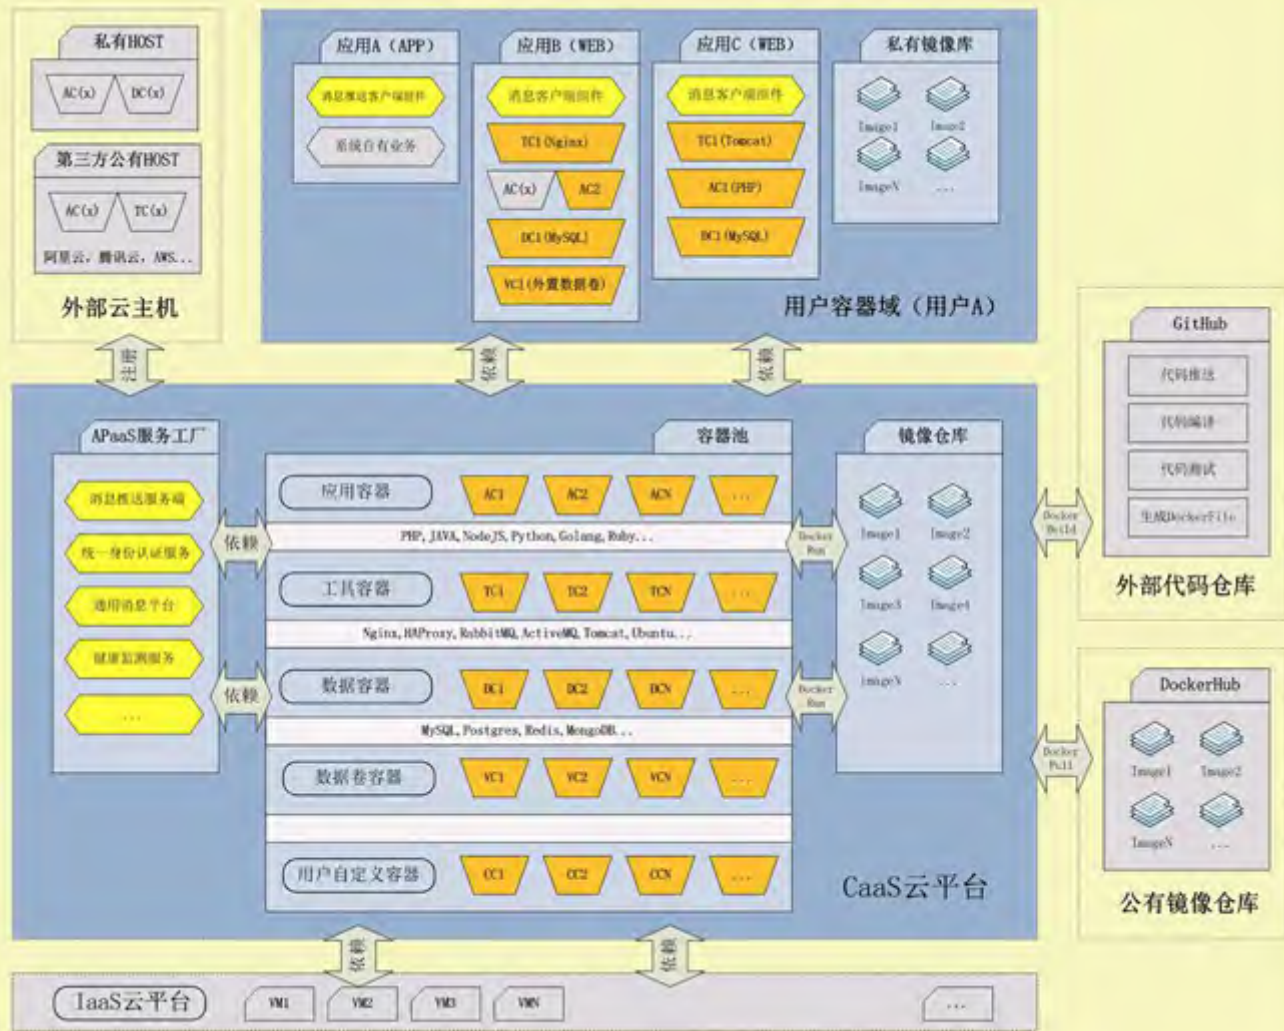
私有HOST
AC(x)
DC(x)
第三方公有HOST
AC(x)
TC(x)
阿里云，腾讯云，AWS...
外部云主机

应用A（APP）
消息推送客户端组件
系统自有业务
应用B（WEB）
消息客户端组件
TC1(Nginx)
AC(x)
AC2
DC1(MySQL)
VC1(外置数据卷)
应用C（WEB）
消息客户端组件
TC1(Tomcat)
AC1(PHP)
DC1(MySQL)
私有镜像库
Image1
Image2
ImageN
...
用户容器域（用户A）

注册
依赖
依赖

GitHub
代码推送
代码编译
代码测试
生成DockerFile
外部代码仓库

APaaS服务工厂
消息推送服务端
统一身份认证服务
通用消息平台
健康监测服务
...
依赖
依赖

容器池
应用容器
AC1
AC2
ACN
...
PHP, JAVA, NodeJS, Python, Golang, Ruby...
工具容器
TC1
TC2
TCN
...
Nginx, HAProxy, RabbitMQ, ActiveMQ, Tomcat, Ubuntu...
数据容器
DC1
DC2
DCN
...
MySQL, Postgres, Redis, MongoDB...
数据卷容器
VC1
VC2
VCN
...
用户自定义容器
CC1
CC2
CCN
...

Docker Run
Docker Run
镜像仓库
Image1
Image2
Image3
Image4
ImageN
...
Docker Build
Docker Pull

DockerHub
Image1
Image2
ImageN
...
公有镜像仓库

CaaS云平台

依赖
依赖
IaaS云平台
VM1
VM2
VM3
VMN
...